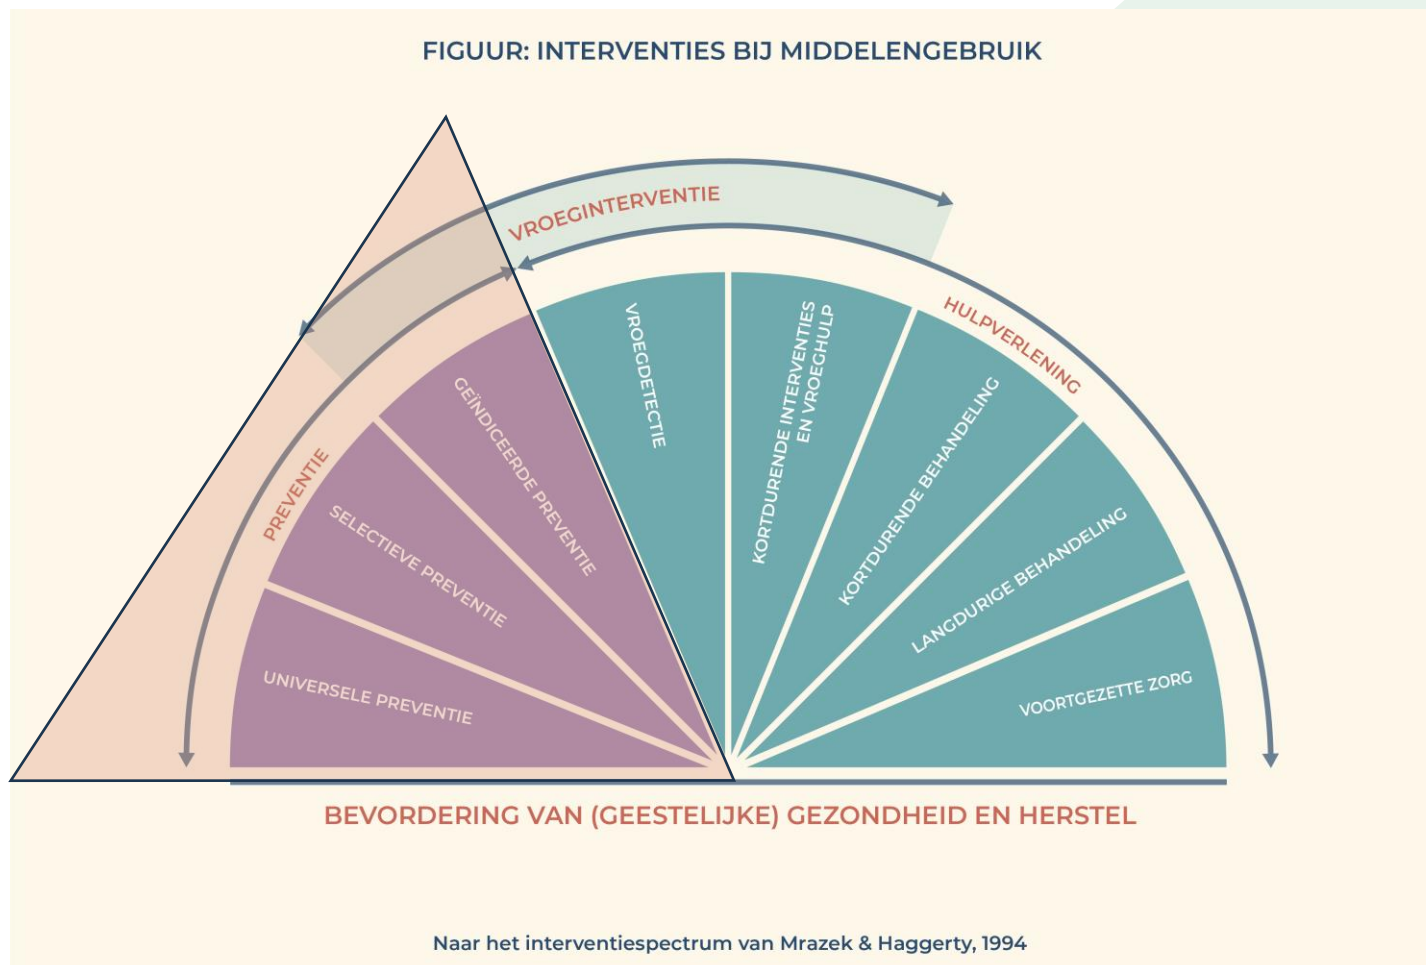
FIGUUR: INTERVENTIES BIJ MIDDELENGEBRUIK

VROEGINTERVENTIE

PREVENTIE

HULPVERLENING

UNIVERSELE PREVENTIE

SELECTIEVE PREVENTIE

GEÏNDICEERDE PREVENTIE

VROEGDETECTIE

KORTDURENDE INTERVENTIES EN VROEGHULP

KORTDURENDE BEHANDELING

LANGDURIGE BEHANDELING

VOORTGEZETTE ZORG

BEVORDERING VAN (GEESTELIJKE) GEZONDHEID EN HERSTEL

Naar het interventiespectrum van Mrazek & Haggerty, 1994